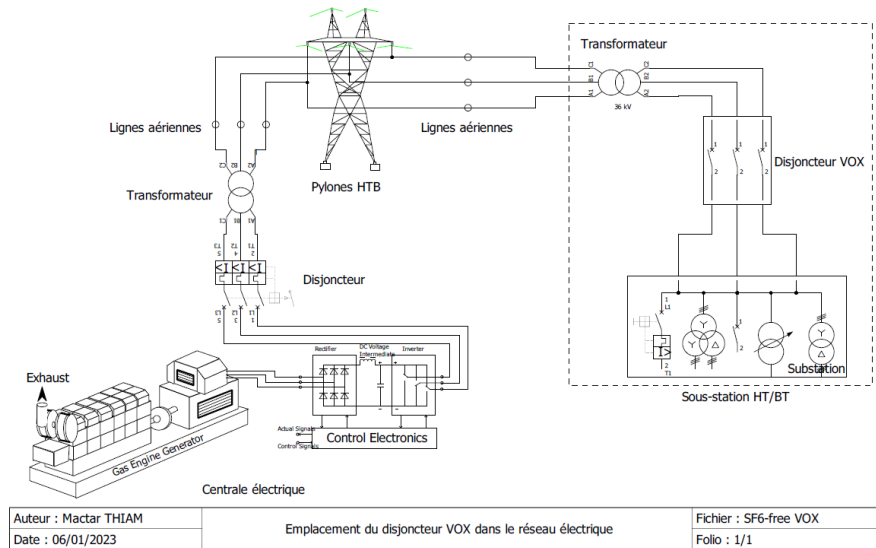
Transformateur

36 kV

Lignes aériennes

Lignes aériennes

Pylones HTB

Transformateur

Disjoncteur VOX

Disjoncteur

Exhaust

Rectifier

DC Voltage Intermediate

Inverter

Actual Signals

Control Signals

Control Electronics

Gas Engine Generator

Substation

Sous-station HT/BT

Centrale électrique

| Auteur : Mactar THIAM | Emplacement du disjoncteur VOX dans le réseau électrique | Fichier : SF6-free VOX |
|---|---|---|
| Date : 06/01/2023 | | Folio : 1/1 |